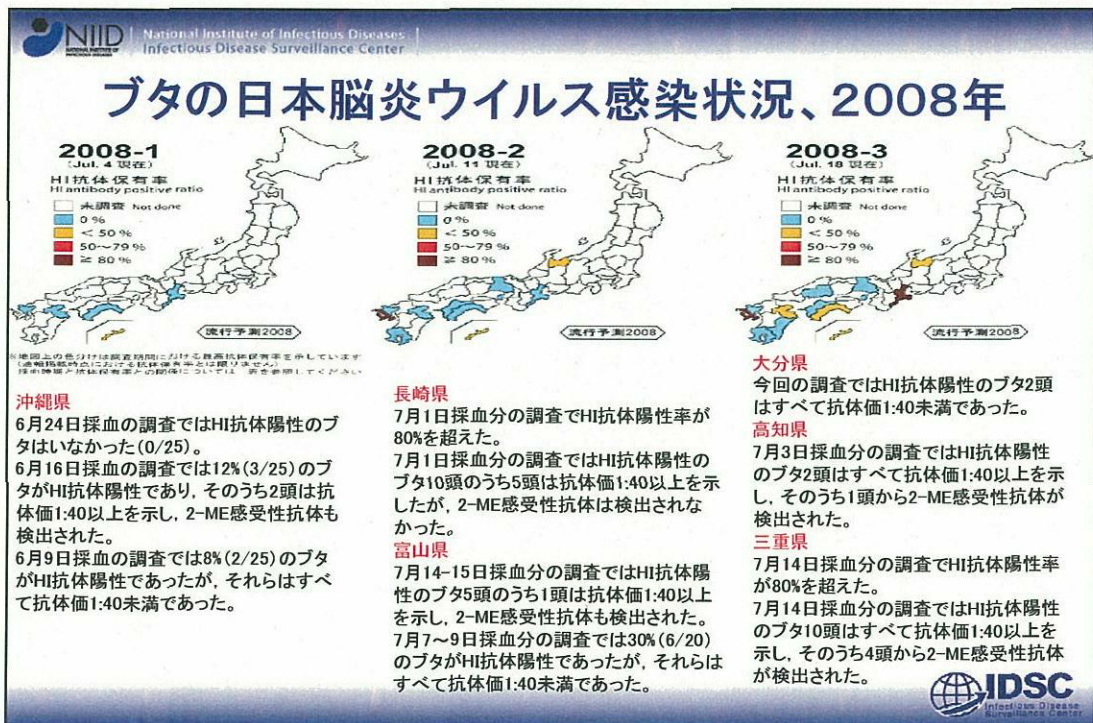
NIID National Institute of Infectious Diseases
Infectious Disease Surveillance Center

ブタの日本脳炎ウイルス感染状況、2008年

2008-1
(Jul. 4 現在)
HI抗体保有率
HI antibody positive ratio
未調査 Not done
0 %
< 50 %
50～79 %
≧ 80 %
流行予測2008

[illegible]

沖縄県
6月24日採血の調査ではHI抗体陽性のブタはいなかった(0/25)。
6月16日採血の調査では12%(3/25)のブタがHI抗体陽性であり，そのうち2頭は抗体価1:40以上を示し，2-ME感受性抗体も検出された。
6月9日採血の調査では8%(2/25)のブタがHI抗体陽性であったが，それらはすべて抗体価1:40未満であった。

2008-2
(Jul. 11 現在)
HI抗体保有率
HI antibody positive ratio
未調査 Not done
0 %
< 50 %
50～79 %
≧ 80 %
流行予測2008

長崎県
7月1日採血分の調査でHI抗体陽性率が80%を超えた。
7月1日採血分の調査ではHI抗体陽性のブタ10頭のうち5頭は抗体価1:40以上を示したが，2-ME感受性抗体は検出されなかった。
富山県
7月14-15日採血分の調査ではHI抗体陽性のブタ5頭のうち1頭は抗体価1:40以上を示し，2-ME感受性抗体も検出された。
7月7～9日採血分の調査では30%(6/20)のブタがHI抗体陽性であったが，それらはすべて抗体価1:40未満であった。

2008-3
(Jul. 18 現在)
HI抗体保有率
HI antibody positive ratio
未調査 Not done
0 %
< 50 %
50～79 %
≧ 80 %
流行予測2008

大分県
今回の調査ではHI抗体陽性のブタ2頭はすべて抗体価1:40未満であった。
高知県
7月3日採血分の調査ではHI抗体陽性のブタ2頭はすべて抗体価1:40以上を示し，そのうち1頭から2-ME感受性抗体が検出された。
三重県
7月14日採血分の調査でHI抗体陽性率が80%を超えた。
7月14日採血分の調査ではHI抗体陽性のブタ10頭はすべて抗体価1:40以上を示し，そのうち4頭から2-ME感受性抗体が検出された。

IDSC Infectious Disease Surveillance Center